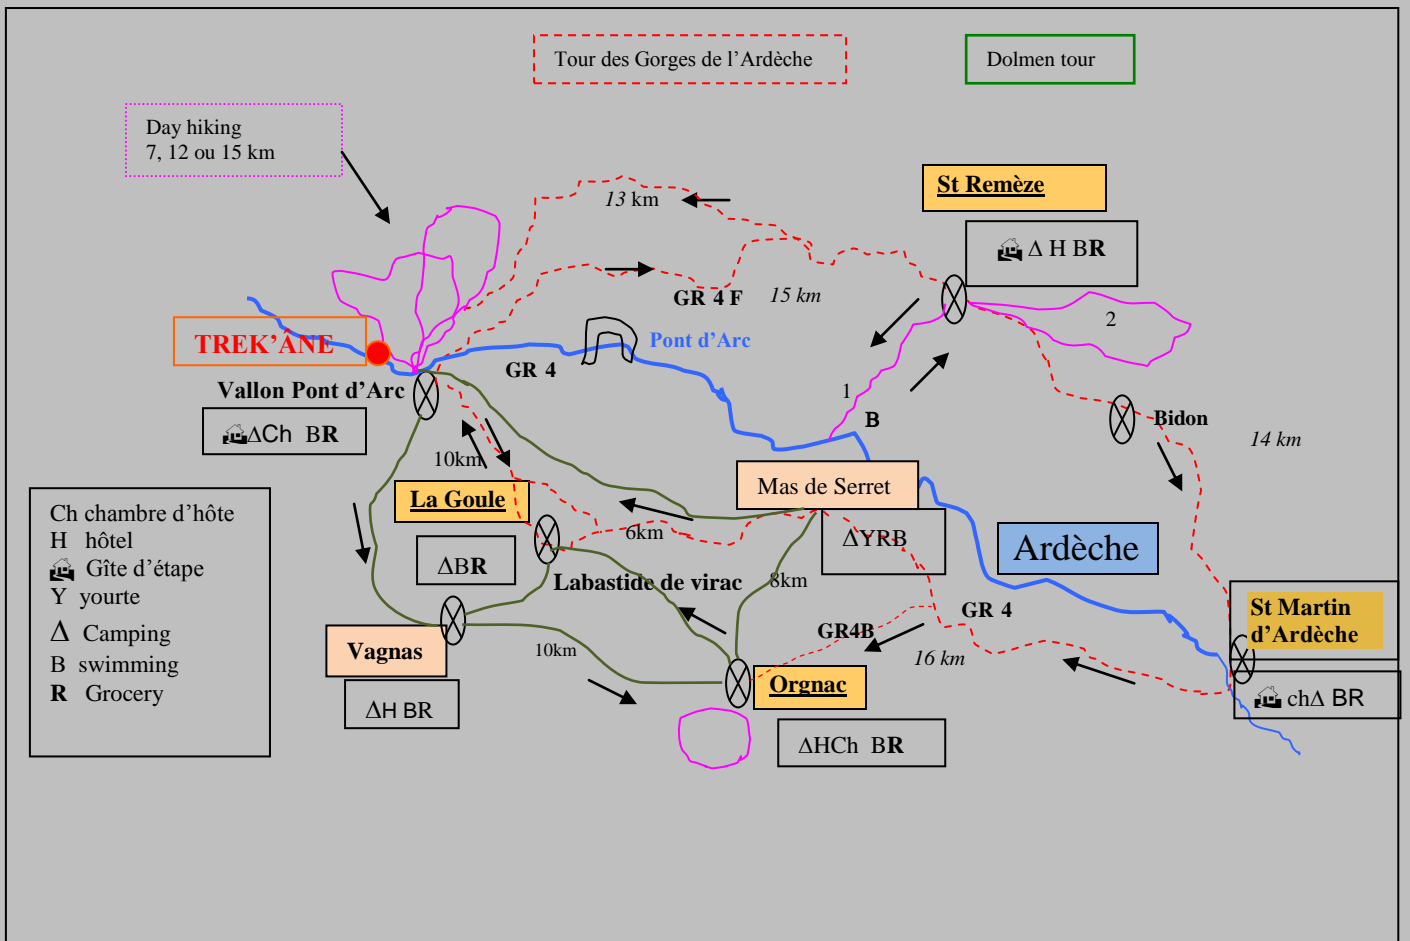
Tour des Gorges de l'Ardèche

Dolmen tour

Day hiking
7, 12 ou 15 km

St Remèze

Δ H BR

13 km

GR 4 F

15 km

TREK'ÂNE

Pont d'Arc

GR 4

Vallon Pont d'Arc

ΔCh BR

2

1

B

Bidon

14 km

10km

La Goule

Mas de Serret

6km

ΔYRB

Ardèche

ΔBR

Labastide de virac

8km

GR 4

GR4B

St Martin d'Ardèche

16 km

Vagnas

10km

Orgnac

ch Δ BR

ΔH BR

ΔHCh BR

Ch chambre d'hôte
H hôtel
Gîte d'étape
Y yourte
Δ Camping
B swimming
R Grocery